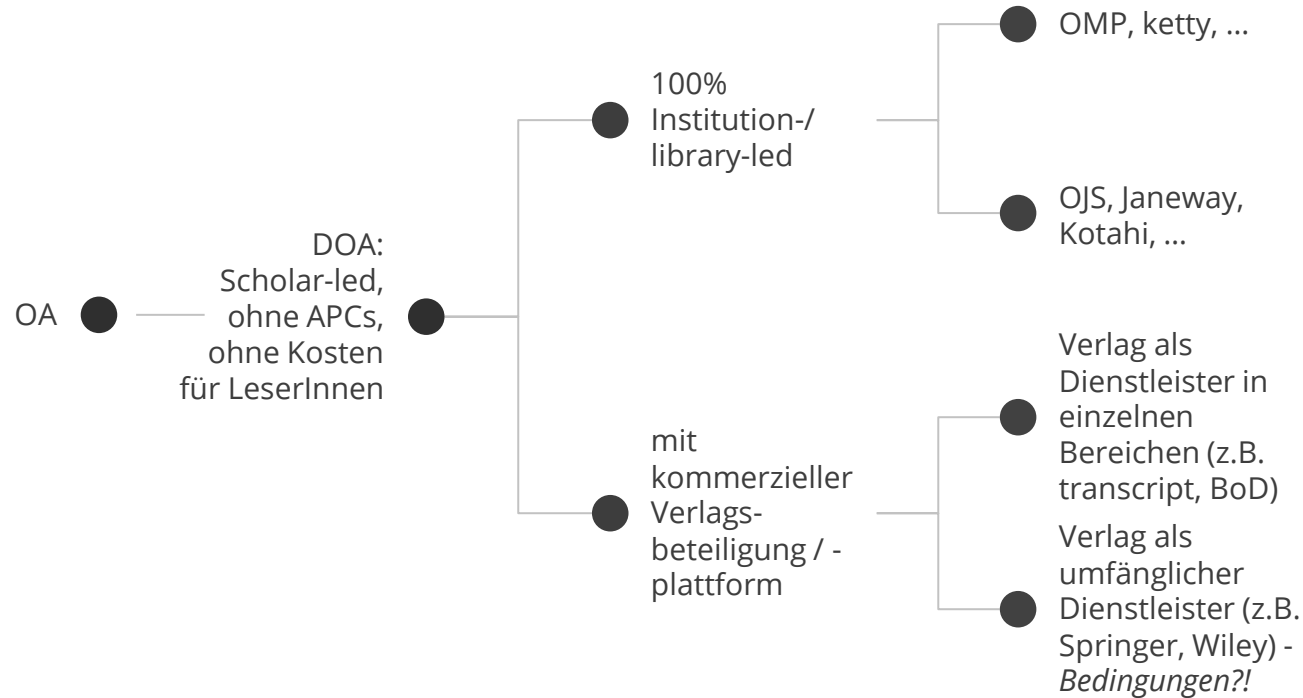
OA

DOA: Scholar-led, ohne APCs, ohne Kosten für LeserInnen

100% Institution-/ library-led

OMP, ketty, ...

OJS, Janeway, Kotahi, ...

mit kommerzieller Verlagsbeteiligung / -plattform

Verlag als Dienstleister in einzelnen Bereichen (z.B. transcript, BoD)

Verlag als umfänglicher Dienstleister (z.B. Springer, Wiley) - Bedingungen?!